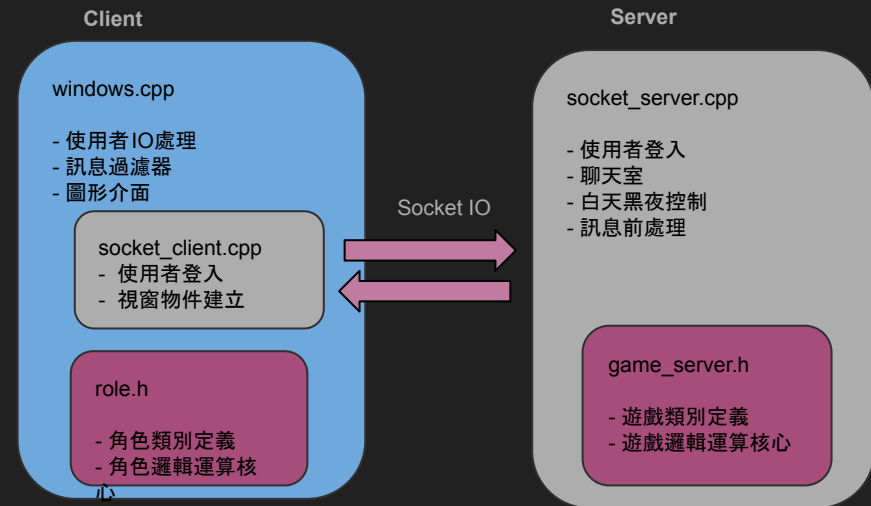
Client

windows.cpp

- 使用者IO處理
- 訊息過濾器
- 圖形介面

socket_client.cpp
- 使用者登入
- 視窗物件建立

role.h

- 角色類別定義
- 角色邏輯運算核心

Socket IO

Server

socket_server.cpp

- 使用者登入
- 聊天室
- 白天黑夜控制
- 訊息前處理

game_server.h

- 遊戲類別定義
- 遊戲邏輯運算核心